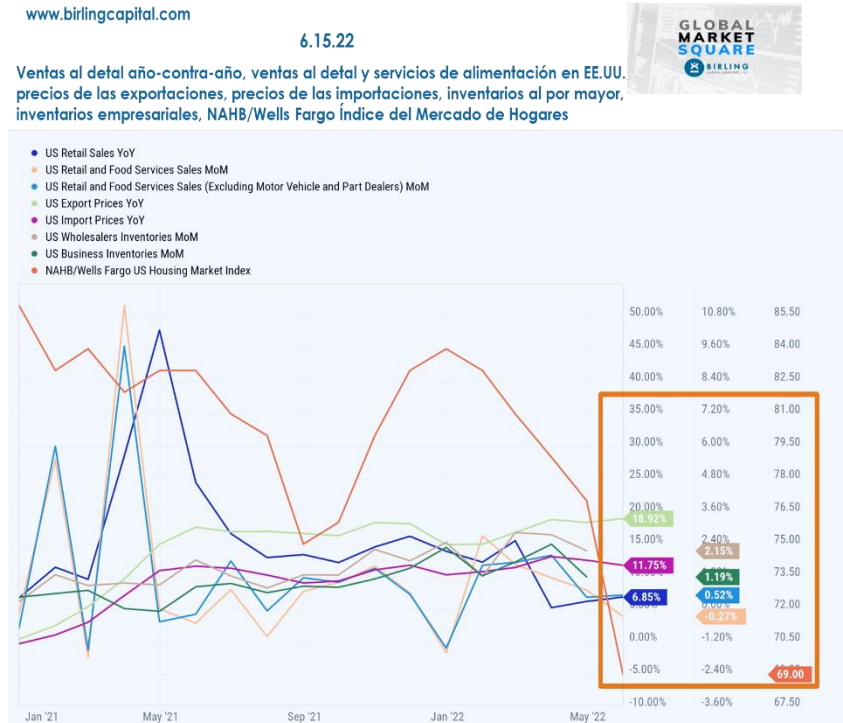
www.birlingcapital.com

6.15.22

GLOBAL MARKET SQUARE BIRLING

Ventas al detal año-contra-año, ventas al detal y servicios de alimentación en EE.UU. precios de las exportaciones, precios de las importaciones, inventarios al por mayor, inventarios empresariales, NAHB/Wells Fargo Índice del Mercado de Hogares

US Retail Sales YoY
US Retail and Food Services Sales MoM
US Retail and Food Services Sales (Excluding Motor Vehicle and Part Dealers) MoM
US Export Prices YoY
US Import Prices YoY
US Wholesalers Inventories MoM
US Business Inventories MoM
NAHB/Wells Fargo US Housing Market Index

| 50.00% | 10.80% | 85.50 |
|---|---|---|
| 45.00% | 9.60% | 84.00 |
| 40.00% | 8.40% | 82.50 |
| 35.00% | 7.20% | 81.00 |
| 30.00% | 6.00% | 79.50 |
| 25.00% | 4.80% | 78.00 |
| 20.00% | 3.60% | 76.50 |
| 15.00% | 2.40% | 75.00 |
| 10.00% | 1.20% | 73.50 |
| 5.00% | 0.00% | 72.00 |
| 0.00% | -1.20% | 70.50 |
| -5.00% | -2.40% | 69.00 |
| -10.00% | -3.60% | 67.50 |

18.92%
2.15%
11.75%
1.19%
6.85%
0.52%
-0.27%
69.00

Jan '21
May '21
Sep '21
Jan '22
May '22